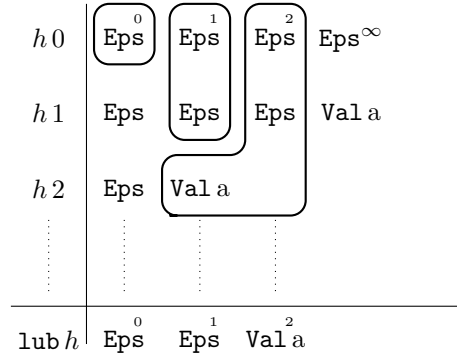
| | | | | |
|---|---|---|---|---|
| $h\,0$ | $\overset{0}{\texttt{Eps}}$ | $\overset{1}{\texttt{Eps}}$ | $\overset{2}{\texttt{Eps}}$ | $\texttt{Eps}^{\infty}$ |
| $h\,1$ | $\texttt{Eps}$ | $\texttt{Eps}$ | $\texttt{Eps}$ | $\texttt{Val}\,a$ |
| $h\,2$ | $\texttt{Eps}$ | $\texttt{Val}\,a$ | | |
| $\vdots$ | $\vdots$ | $\vdots$ | $\vdots$ | |
| $\texttt{lub}\,h$ | $\overset{0}{\texttt{Eps}}$ | $\overset{1}{\texttt{Eps}}$ | $\overset{2}{\texttt{Val}\,a}$ | |